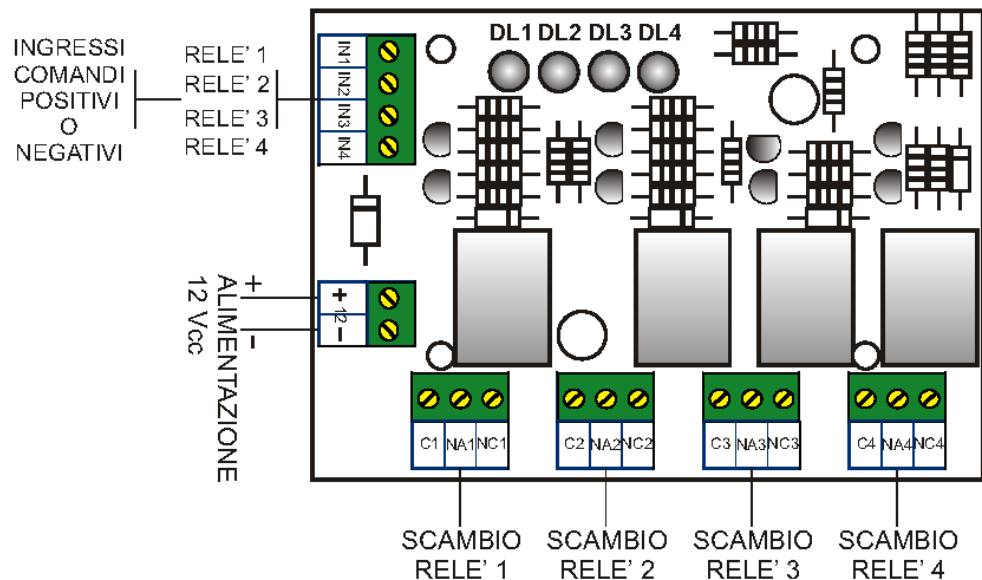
INGRESSI COMANDI POSITIVI O NEGATIVI

RELE' 1
RELE' 2
RELE' 3
RELE' 4

IN1
IN2
IN3
IN4

DL1 DL2 DL3 DL4

ALIMENTAZIONE 12 Vcc

+
-

+
12
-

C1 NA1 NC1
C2 NA2 NC2
C3 NA3 NC3
C4 NA4 NC4

SCAMBIO RELE' 1
SCAMBIO RELE' 2
SCAMBIO RELE' 3
SCAMBIO RELE' 4